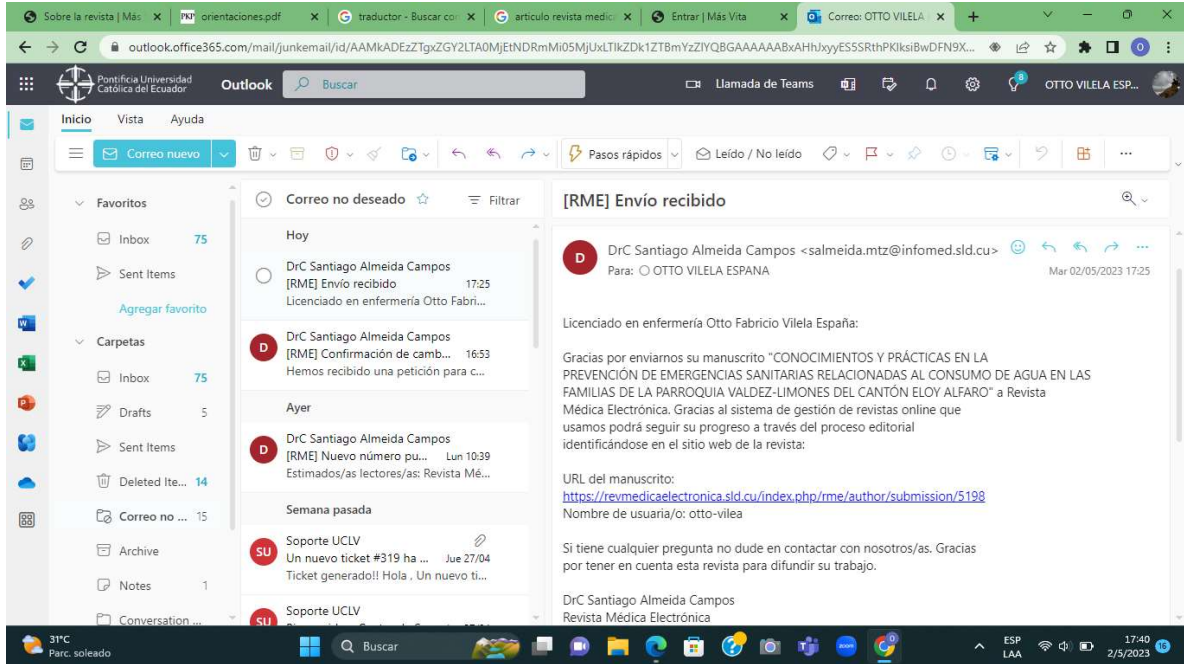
Sobre la revista | Más | orientaciones.pdf | traductor - Buscar con | articulo revista medic | Entrar | Más Vita | Correo: OTTO VILELA

outlook.office365.com/mail/junkemail/id/AAMkADEzZTgxZGY2LTA0MjEtNDRmMi05MjUxLTlkZDk1ZTBmYzZlYQBGAAAAAABxAHhJxyyES5SRthPKlksiBwDFN9X...

Pontificia Universidad Católica del Ecuador Outlook Buscar Llamada de Teams OTTO VILELA ESP...

Inicio Vista Ayuda

Correo nuevo Pasos rápidos Leído / No leído

Favoritos
Inbox 75
Sent Items
Agregar favorito
Carpetas
Inbox 75
Drafts 5
Sent Items
Deleted Ite... 14
Correo no ... 15
Archive
Notes 1
Conversation ...

Correo no deseado Filtrar

Hoy

DrC Santiago Almeida Campos
[RME] Envío recibido 17:25
Licenciado en enfermería Otto Fabri...

D DrC Santiago Almeida Campos
[RME] Confirmación de camb... 16:53
Hemos recibido una petición para c...

Ayer

D DrC Santiago Almeida Campos
[RME] Nuevo número pu... Lun 10:39
Estimados/as lectores/as: Revista Mé...

Semana pasada

SU Soporte UCLV
Un nuevo ticket #319 ha ... Jue 27/04
Ticket generado!! Hola , Un nuevo ti...

SU Soporte UCLV

[RME] Envío recibido

D DrC Santiago Almeida Campos <salmeida.mtz@infomed.sld.cu>
Para: OTTO VILELA ESPANA
Mar 02/05/2023 17:25

Licenciado en enfermería Otto Fabricio Vilela España:

Gracias por enviarnos su manuscrito "CONOCIMIENTOS Y PRÁCTICAS EN LA PREVENCIÓN DE EMERGENCIAS SANITARIAS RELACIONADAS AL CONSUMO DE AGUA EN LAS FAMILIAS DE LA PARROQUIA VALDEZ-LIMONES DEL CANTÓN ELOY ALFARO" a Revista Médica Electrónica. Gracias al sistema de gestión de revistas online que usamos podrá seguir su progreso a través del proceso editorial identificándose en el sitio web de la revista:

URL del manuscrito:
https://revmedicaelectronica.sld.cu/index.php/rme/author/submission/5198
Nombre de usuaria/o: otto-vilea

Si tiene cualquier pregunta no dude en contactar con nosotros/as. Gracias por tener en cuenta esta revista para difundir su trabajo.

DrC Santiago Almeida Campos
Revista Médica Electrónica

31°C Parc. soleado Buscar ESP LAA 17:40 2/5/2023